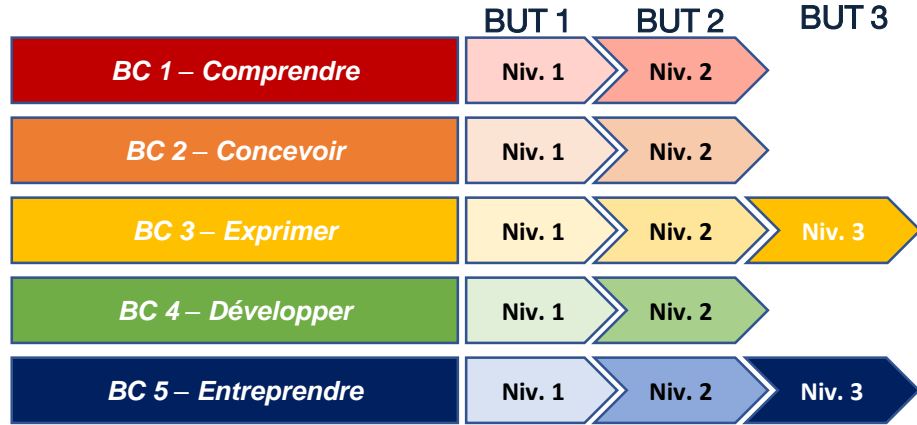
| | BUT 1 | BUT 2 | BUT 3 |
|---|---|---|---|
| BC 1 – Comprendre | Niv. 1 | Niv. 2 | |
| BC 2 – Concevoir | Niv. 1 | Niv. 2 | |
| BC 3 – Exprimer | Niv. 1 | Niv. 2 | Niv. 3 |
| BC 4 – Développer | Niv. 1 | Niv. 2 | |
| BC 5 – Entreprendre | Niv. 1 | Niv. 2 | Niv. 3 |